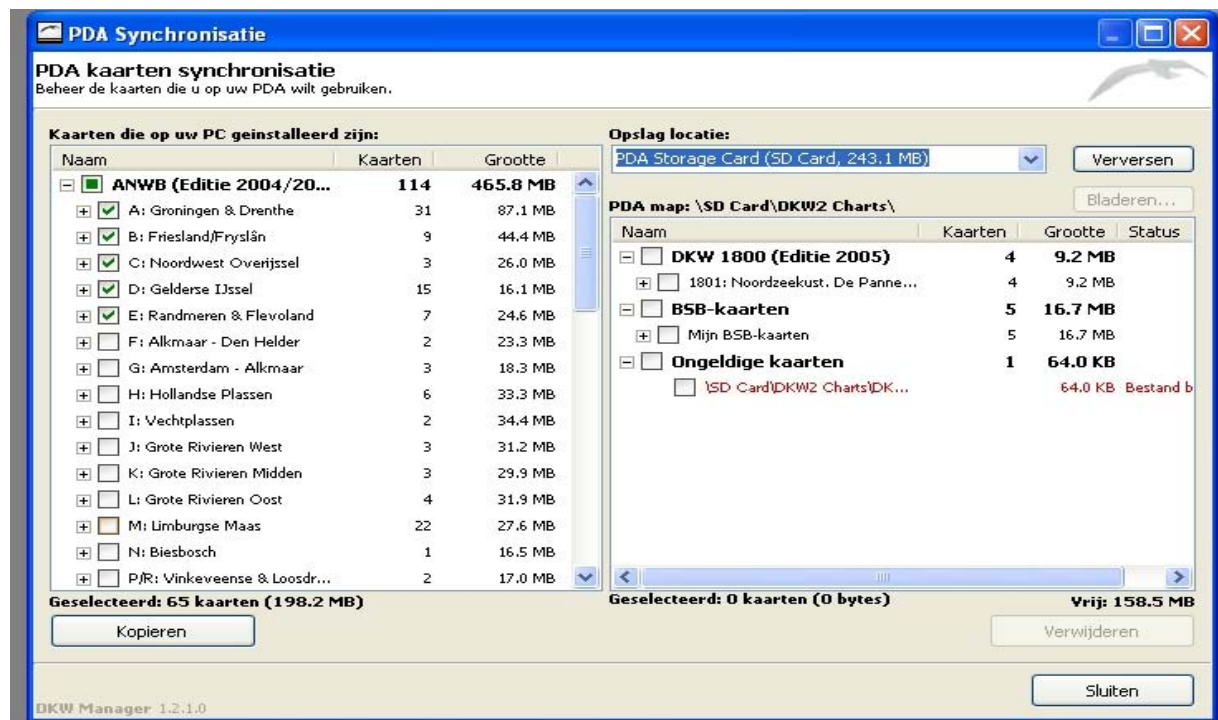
PDA Synchronisatie

PDA kaarten synchronisatie
Beheer de kaarten die u op uw PDA wilt gebruiken.

Kaarten die op uw PC geinstalleerd zijn:

| Naam | Kaarten | Grootte |
|---|---|---|
| ANWB (Editie 2004/20... | 114 | 465.8 MB |
| A: Groningen & Drenthe | 31 | 87.1 MB |
| B: Friesland/Fryslân | 9 | 44.4 MB |
| C: Noordwest Overijssel | 3 | 26.0 MB |
| D: Gelderse IJssel | 15 | 16.1 MB |
| E: Randmeren & Flevoland | 7 | 24.6 MB |
| F: Alkmaar - Den Helder | 2 | 23.3 MB |
| G: Amsterdam - Alkmaar | 3 | 18.3 MB |
| H: Hollandse Plassen | 6 | 33.3 MB |
| I: Vechtplassen | 2 | 34.4 MB |
| J: Grote Rivieren West | 3 | 31.2 MB |
| K: Grote Rivieren Midden | 3 | 29.9 MB |
| L: Grote Rivieren Oost | 4 | 31.9 MB |
| M: Limburgse Maas | 22 | 27.6 MB |
| N: Biesbosch | 1 | 16.5 MB |
| P/R: Vinkeveense & Loosdr... | 2 | 17.0 MB |

Geselecteerd: 65 kaarten (198.2 MB)

Kopieren

Opslag locatie:
PDA Storage Card (SD Card, 243.1 MB)
Verversen
Bladeren...

PDA map: \SD Card\DKW2 Charts\

| Naam | Kaarten | Grootte | Status |
|---|---|---|---|
| DKW 1800 (Editie 2005) | 4 | 9.2 MB | |
| 1801: Noordzeekust. De Panne... | 4 | 9.2 MB | |
| BSB-kaarten | 5 | 16.7 MB | |
| Mijn BSB-kaarten | 5 | 16.7 MB | |
| Ongeldige kaarten | 1 | 64.0 KB | |
| \SD Card\DKW2 Charts\DK... | | 64.0 KB | Bestand b |

Geselecteerd: 0 kaarten (0 bytes)
Vrij: 158.5 MB

Verwijderen

Sluiten

DKW Manager 1.2.1.0